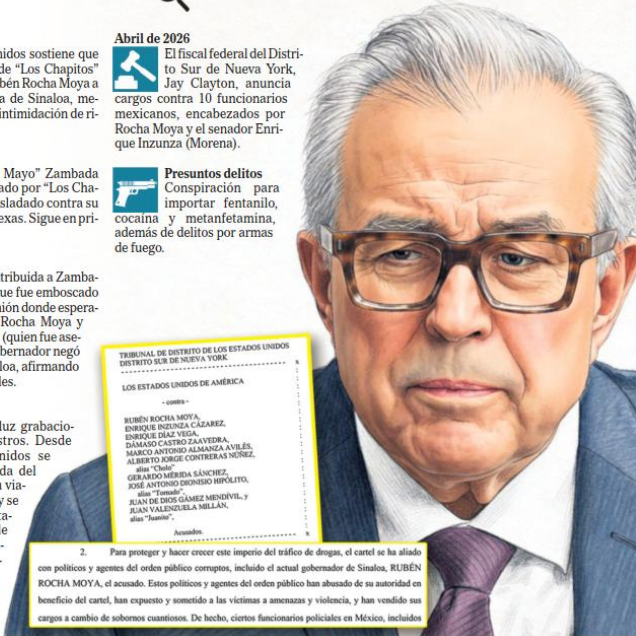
unidos sostiene que de "Los Chapitos" bén Rocha Moya a de Sinaloa, meintimidación de ri-

Mayo" Zambada ado por "Los Chaslado contra su exas. Sigue en pri-

tribuida a Zambaue fue emboscado ión donde esperaRocha Moya y (quien fue asebernador negó loa, afirmando les.

luz grabaciotros. Desde nidos se da del via- y se a-

Abril de 2026

El fiscal federal del Distrito Sur de Nueva York, Jay Clayton, anuncia cargos contra 10 funcionarios mexicanos, encabezados por Rocha Moya y el senador Enrique Inzunza (Morena).

Presuntos delitos

Conspiración para importar fentanilo, cocaína y metanfetamina, además de delitos por armas de fuego.

TRIBUNAL DE DISTRITO DE LOS ESTADOS UNIDOS DISTRITO SUR DE NUEVA YORK

LOS ESTADOS UNIDOS DE AMÉRICA

- contra -

RUBÉN ROCHA MOYA,
ENRIQUE INZUNZA CÁZAREZ,
ENRIQUE DÍAZ VEGA,
DÁMASO CASTRO ZAAVEDRA,
MARCO ANTONIO ALMANZA AVILÉS,
ALBERTO JORGE CONTRERAS NÚÑEZ,
alias "Cholo"
GERARDO MÉRIDA SÁNCHEZ,
JOSÉ ANTONIO DIONISIO HIPÓLITO,
alias "Tornado",
JUAN DE DIOS GÁMEZ MENDÍVIL, y
JUAN VALENZUELA MILLÁN,
alias "Juanito",

Acusados.

2. Para proteger y hacer crecer este imperio del tráfico de drogas, el cartel se ha aliado con políticos y agentes del orden público corruptos, incluido el actual gobernador de Sinaloa, RUBÉN ROCHA MOYA, el acusado. Estos políticos y agentes del orden público han abusado de su autoridad en beneficio del cartel, han expuesto y sometido a las víctimas a amenazas y violencia, y han vendido sus cargos a cambio de sobornos cuantiosos. De hecho, ciertos funcionarios policiales en México, incluidos